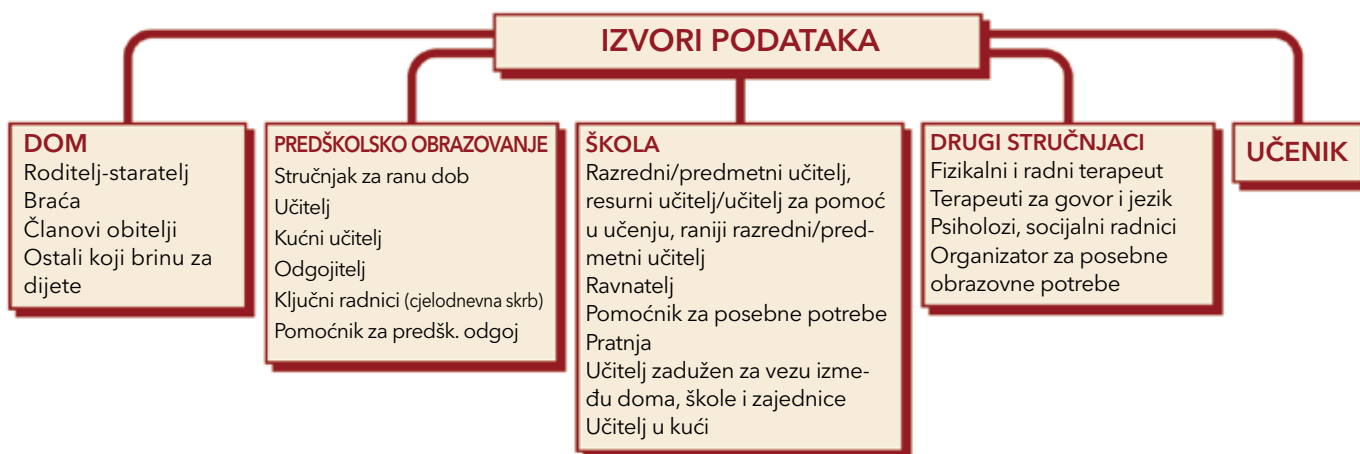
IZVORI PODATAKA

DOM
Roditelj-staratelj
Braća
Članovi obitelji
Ostali koji brinu za dijete

PREDŠKOLSKO OBRAZOVANJE
Stručnjak za ranu dob
Učitelj
Kućni učitelj
Odgojitelj
Ključni radnici (cjelodnevna skrb)
Pomoćnik za predšk. odgoj

ŠKOLA
Razredni/predmetni učitelj, resurni učitelj/učitelj za pomoć u učenju, raniji razredni/predmetni učitelj
Ravnatelj
Pomoćnik za posebne potrebe
Pratnja
Učitelj zadužen za vezu između doma, škole i zajednice
Učitelj u kući

DRUGI STRUČNJACI
Fizikalni i radni terapeut
Terapeuti za govor i jezik
Psiholozi, socijalni radnici
Organizator za posebne obrazovne potrebe

UČENIK